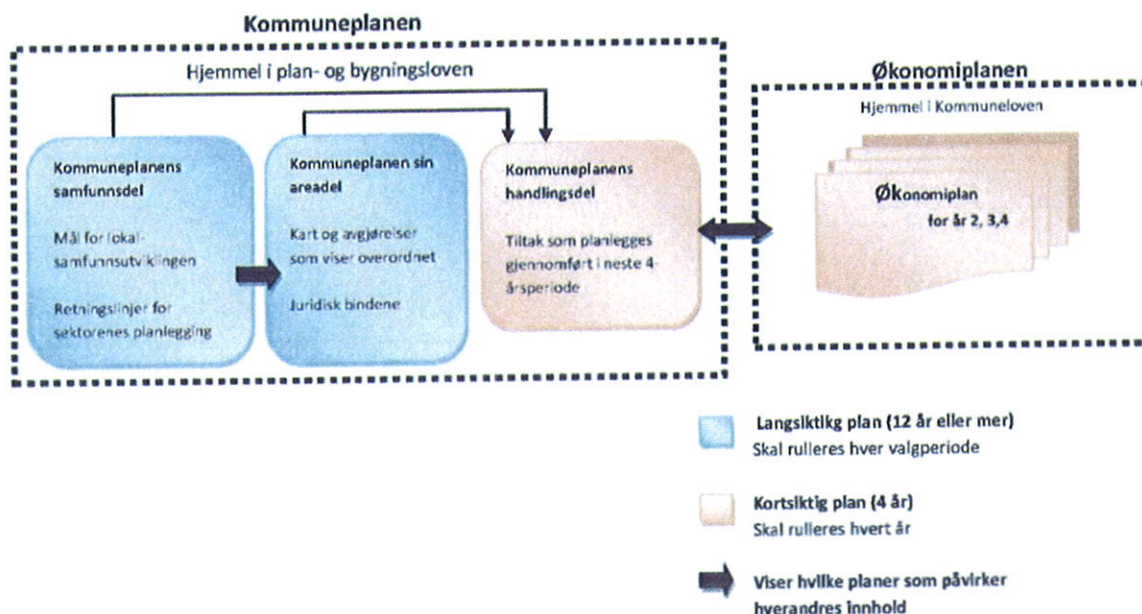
Kommuneplanen

Hjemmel i plan- og bygningsloven

Kommuneplanens samfunnsdel

Mål for lokalsamfunnsutviklingen

Retningslinjer for sektorenes planlegging

Kommuneplanen sin arealdel

Kart og avgjørelser som viser overordnet

Juridisk bindene

Kommuneplanens handlingsdel

Tiltak som planlegges gjennomført i neste 4-årsperiode

Økonomiplanen

Hjemmel i Kommuneloven

Økonomiplan for år 2, 3,4

Langsiktikg plan (12 år eller mer)
Skal rulleres hver valgperiode

Kortsiktig plan (4 år)
Skal rulleres hvert år

Viser hvilke planer som påvirker hverandres innhold